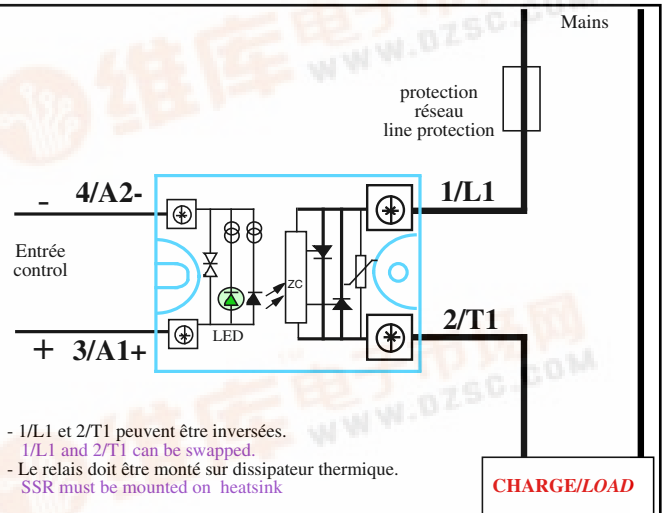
Mains

protection
réseau
line protection

- 4/A2-

1/L1

Entrée
control

ZC

LED

2/T1

+ 3/A1+

- 1/L1 et 2/T1 peuvent être inversées.
1/L1 and 2/T1 can be swapped.
- Le relais doit être monté sur dissipateur thermique.
SSR must be mounted on heatsink

CHARGE/*LOAD*

维库电子市场网
www.dzsc.com